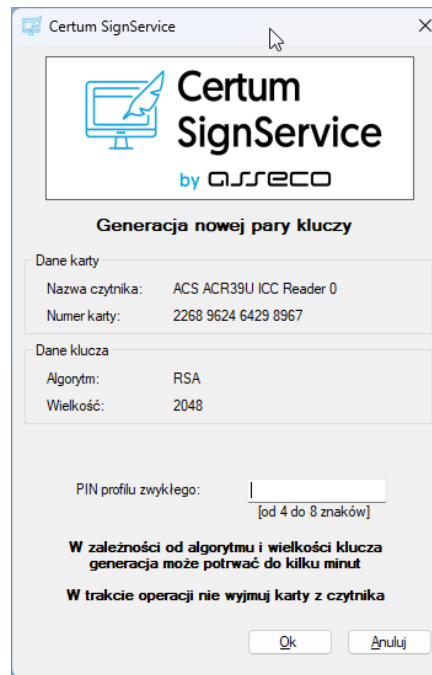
Certum SignService

Certum SignService

by asseco

Generacja nowej pary kluczy

Dane karty

Nazwa czytnika: ACS ACR39U ICC Reader 0

Numer karty: 2268 9624 6429 8967

Dane klucza

Algorytm: RSA

Wielkość: 2048

PIN profilu zwykłego:

[od 4 do 8 znaków]

W zależności od algorytmu i wielkości klucza generacja może potrwać do kilku minut

W trakcie operacji nie wyjmuj karty z czytnika

Ok

Anuluj